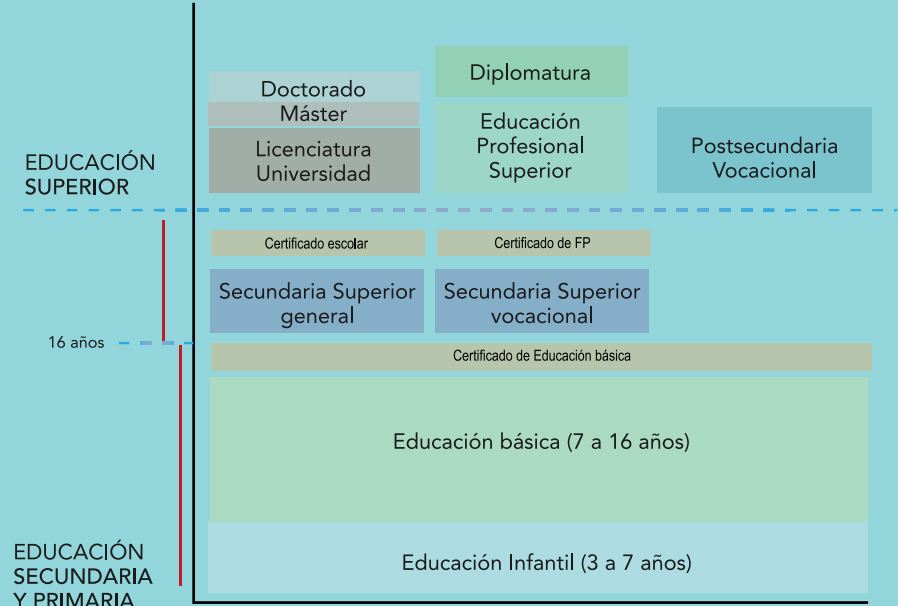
EDUCACIÓN SUPERIOR

Doctorado
Máster
Licenciatura Universidad

Diplomatura
Educación Profesional Superior

Postsecundaria Vocacional

Certificado escolar
Certificado de FP

Secundaria Superior general
Secundaria Superior vocacional

16 años

Certificado de Educación básica

Educación básica (7 a 16 años)

Educación Infantil (3 a 7 años)

EDUCACIÓN SECUNDARIA Y PRIMARIA